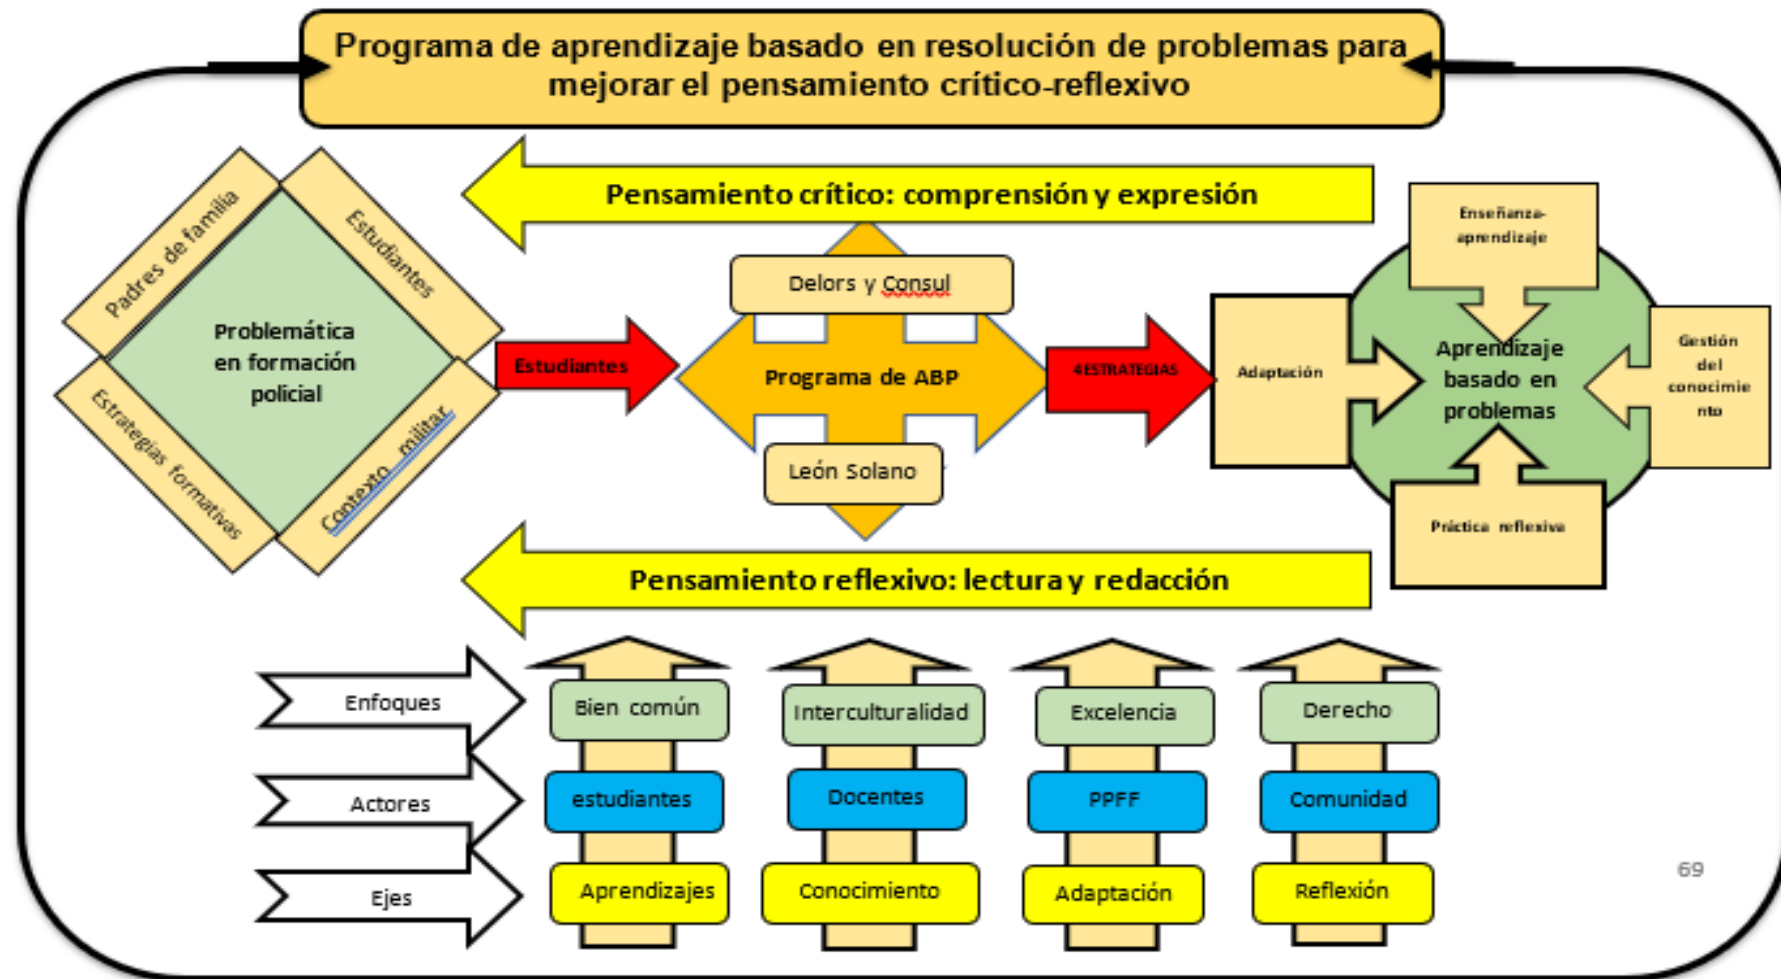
Programa de aprendizaje basado en resolución de problemas para mejorar el pensamiento crítico-reflexivo

Pensamiento crítico: comprensión y expresión

Padres de familia

Estudiantes

Problemática en formación policial

Estrategias formativas

Contexto militar

Estudiantes

Delors y Consul

Programa de ABP

León Solano

4ESTRATEGIAS

Enseñanza-aprendizaje

Adaptación

Aprendizaje basado en problemas

Gestión del conocimiento

Práctica reflexiva

Pensamiento reflexivo: lectura y redacción

Enfoques

Actores

Ejes

Bien común

estudiantes

Aprendizajes

Interculturalidad

Docentes

Conocimiento

Excelencia

PPFF

Adaptación

Derecho

Comunidad

Reflexión

69